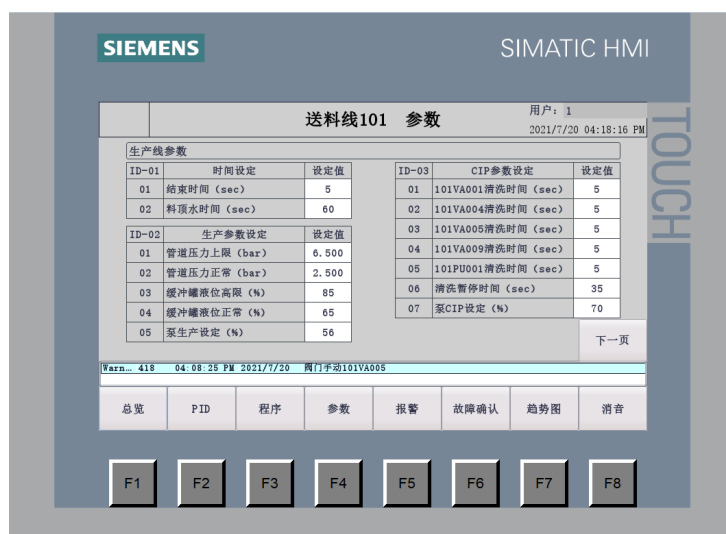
SIEMENS

SIMATIC HMI

TOUCH

送料线101 参数

用户: 1
2021/7/20 04:18:16 PM

生产线参数

| ID-01 | 时间设定 | 设定值 |
|---|---|---|
| 01 | 结束时间 (sec) | 5 |
| 02 | 料顶水时间 (sec) | 60 |

| ID-02 | 生产参数设定 | 设定值 |
|---|---|---|
| 01 | 管道压力上限 (bar) | 6.500 |
| 02 | 管道压力正常 (bar) | 2.500 |
| 03 | 缓冲罐液位高限 (%) | 85 |
| 04 | 缓冲罐液位正常 (%) | 65 |
| 05 | 泵生产设定 (%) | 56 |

| ID-03 | CIP参数设定 | 设定值 |
|---|---|---|
| 01 | 101VA001清洗时间 (sec) | 5 |
| 02 | 101VA004清洗时间 (sec) | 5 |
| 03 | 101VA005清洗时间 (sec) | 5 |
| 04 | 101VA009清洗时间 (sec) | 5 |
| 05 | 101PU001清洗时间 (sec) | 5 |
| 06 | 清洗暂停时间 (sec) | 35 |
| 07 | 泵CIP设定 (%) | 70 |

下一页

Warn... 418 04:08:25 PM 2021/7/20 阀门手动101VA005

总览 PID 程序 参数 报警 故障确认 趋势图 消音

F1 F2 F3 F4 F5 F6 F7 F8